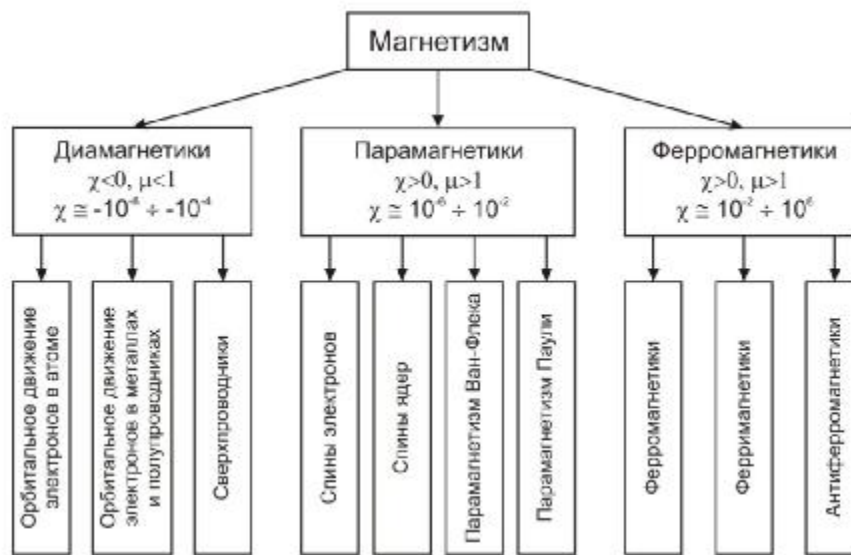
Магнетизм

Диамагнетики
$\chi<0$, $\mu<1$
$\chi \cong -10^{-8} \div -10^{-4}$

Парамагнетики
$\chi>0$, $\mu>1$
$\chi \cong 10^{-6} \div 10^{-2}$

Ферромагнетики
$\chi>0$, $\mu>1$
$\chi \cong 10^{-2} \div 10^{6}$

Орбитальное движение электронов в атоме

Орбитальное движение электронов в металлах и полупроводниках

Сверхпроводники

Спины электронов

Спины ядер

Парамагнетизм Ван-Флека

Парамагнетизм Паули

Ферромагнетики

Ферримагнетики

Антиферромагнетики